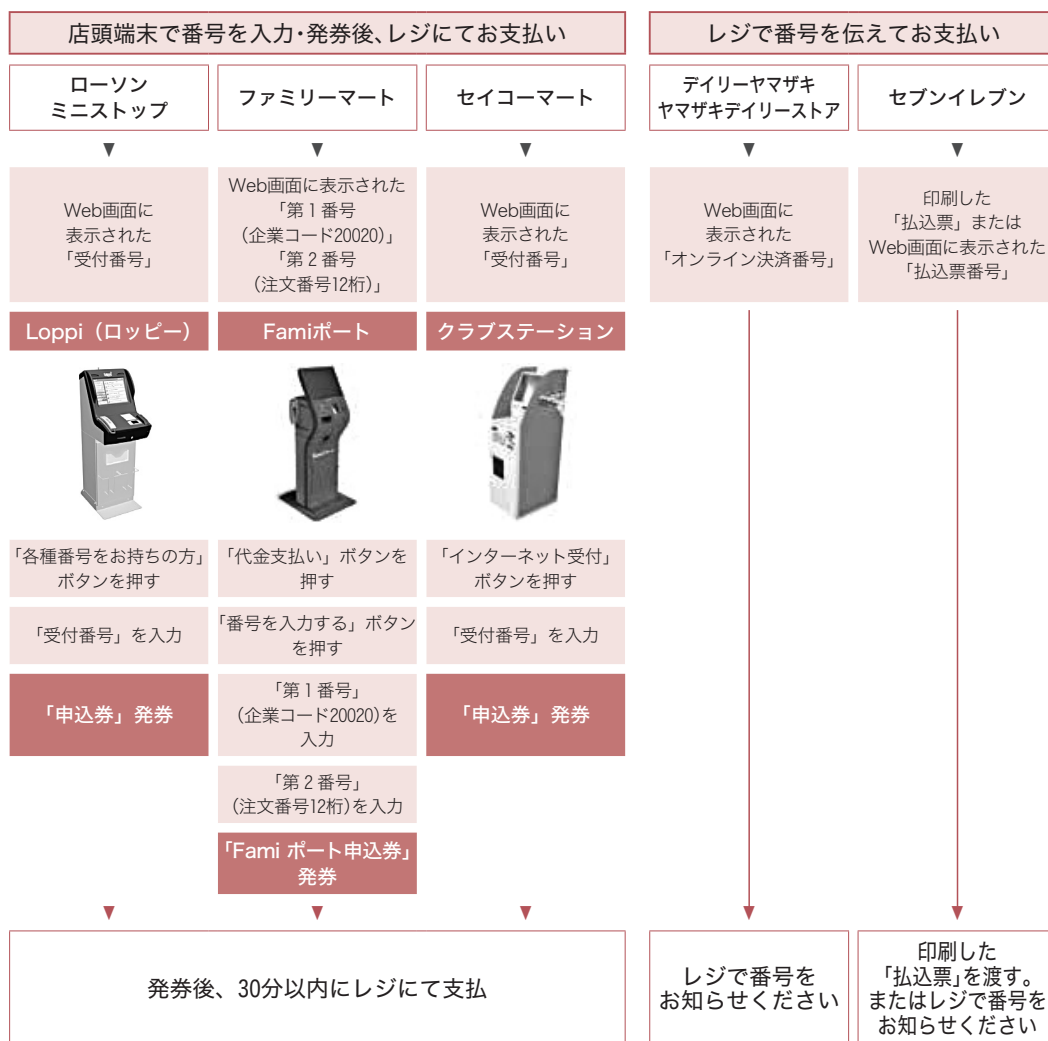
店頭端末で番号を入力・発券後、レジにてお支払い

レジで番号を伝えてお支払い

ローソン
ミニストップ

ファミリーマート

セイコーマート

デイリーヤマザキ
ヤマザキデイリーストア

セブンイレブン

Web画面に表示された「受付番号」

Web画面に表示された「第１番号（企業コード20020）」「第２番号（注文番号12桁）」

Web画面に表示された「受付番号」

Web画面に表示された「オンライン決済番号」

印刷した「払込票」または Web画面に表示された「払込票番号」

Loppi（ロッピー）

Famiポート

クラブステーション

「各種番号をお持ちの方」ボタンを押す

「代金支払い」ボタンを押す

「インターネット受付」ボタンを押す

「受付番号」を入力

「番号を入力する」ボタンを押す

「受付番号」を入力

「申込券」発券

「第１番号」（企業コード20020）を入力

「申込券」発券

「第２番号」（注文番号12桁）を入力

「Fami ポート申込券」発券

発券後、30分以内にレジにて支払

レジで番号をお知らせください

印刷した「払込票」を渡す。またはレジで番号をお知らせください